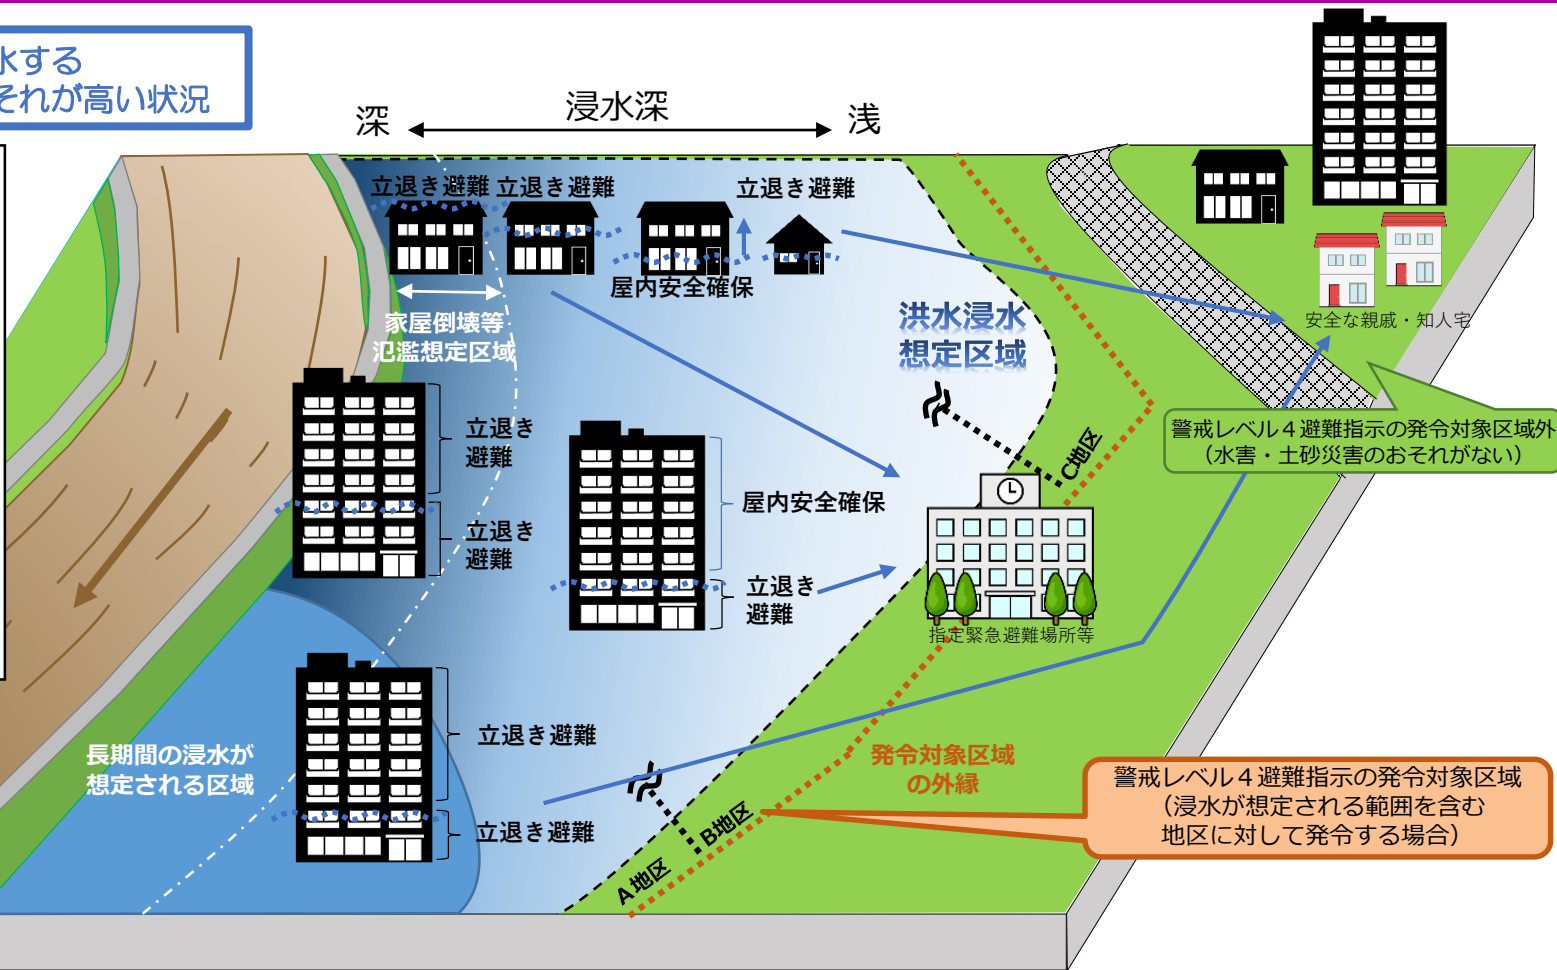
水する
それが高い状況

深
浸水深
浅

立退き避難 立退き避難
立退き避難
屋内安全確保
家屋倒壊等
氾濫想定区域
洪水浸水
想定区域
安全な親戚・知人宅
警戒レベル４避難指示の発令対象区域外
（水害・土砂災害のおそれがない）
立退き
避難
立退き
避難
屋内安全確保
立退き
避難
C地区
指定緊急避難場所等
長期間の浸水が
想定される区域
立退き避難
立退き避難
発令対象区域
の外縁
警戒レベル４避難指示の発令対象区域
（浸水が想定される範囲を含む
地区に対して発令する場合）
B地区
A地区